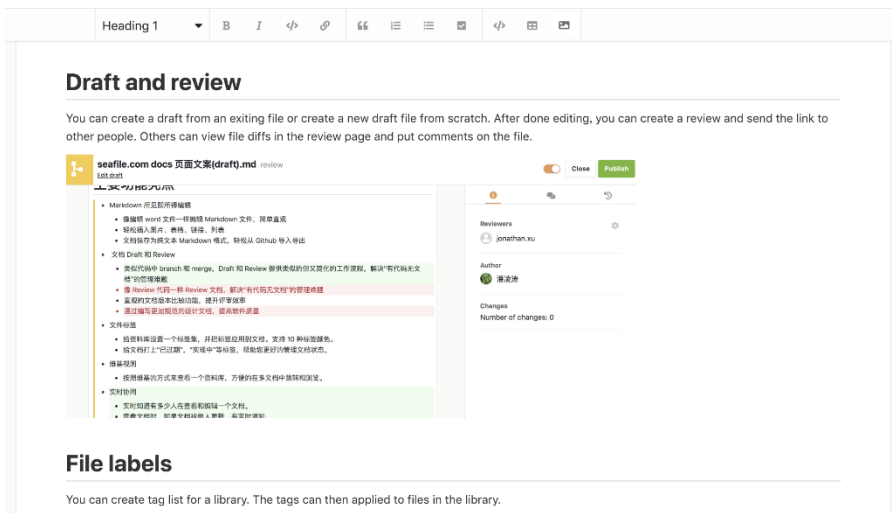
Heading 1

Draft and review

You can create a draft from an exiting file or create a new draft file from scratch. After done editing, you can create a review and send the link to other people. Others can view file diffs in the review page and put comments on the file.

seafile.com docs 页面文案(draft).md review

Edit draft

Close Publish

主要功能亮点

- Markdown 所见即所得编辑
- 像编辑 word 文件一样编辑 Markdown 文件，简单直观
- 轻松插入图片、表格、链接、列表
- 文档保存为纯文本 Markdown 格式，轻松从 Github 导入导出
- 文档 Draft 和 Review
- 类似代码中 branch 和 merge，Draft 和 Review 提供类似的但又简化的工作流程，解决"有代码无文档"的管理难题
- 像 Review 代码一样 Review 文档，解决"有代码无文档"的管理难题
- 直观的文档版本比较功能，提升评审效率
- 通过编写更加规范的设计文档，提高软件质量
- 文件标签
- 给资料库设置一个标签集，并把标签应用到文档。支持 10 种标签颜色。
- 给文档打上"已过期"、"实现中"等标签，帮助您更好的管理文档状态。
- 缩略视图
- 按照缩略的方式来查看一个资料库，方便的在多文档中跳转和浏览。
- 实时协同
- 实时知道有多少人在查看和编辑一个文档。
- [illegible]

Reviewers

jonathan.xu

Author

潘凌涛

Changes

Number of changes: 0

File labels

You can create tag list for a library. The tags can then applied to files in the library.